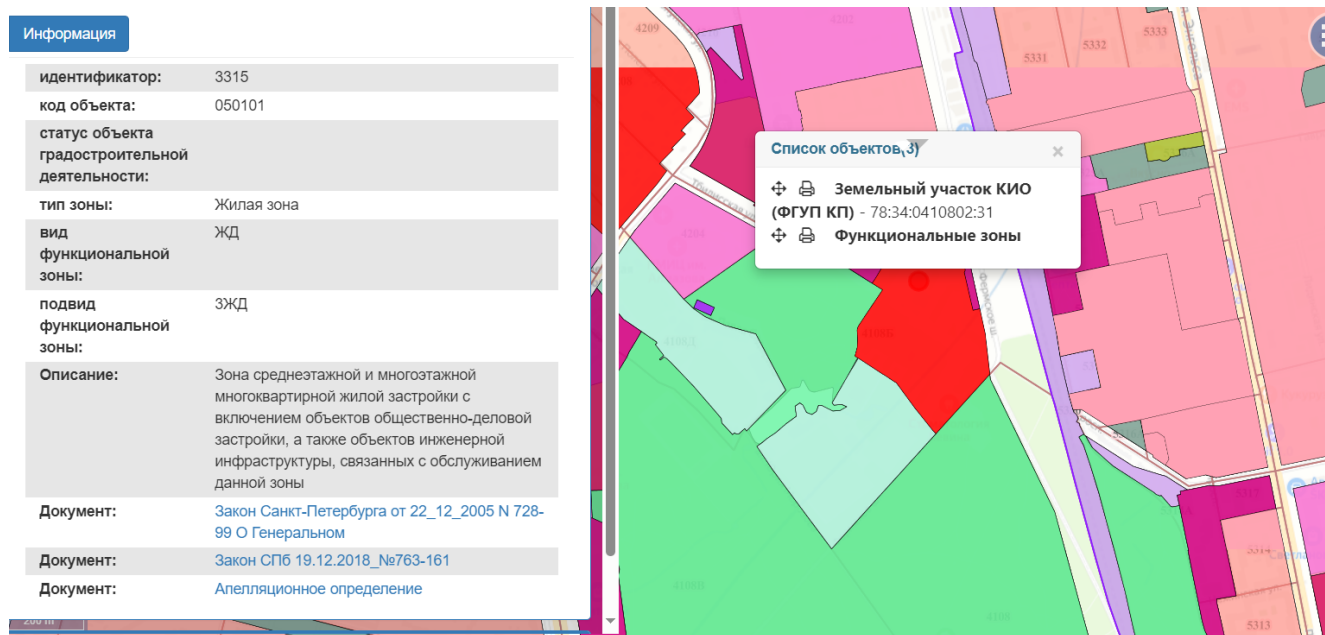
Информация

| идентификатор: | 3315 |
|---|---|
| код объекта: | 050101 |
| статус объекта градостроительной деятельности: | |
| тип зоны: | Жилая зона |
| вид функциональной зоны: | ЖД |
| подвид функциональной зоны: | 3ЖД |
| Описание: | Зона среднеэтажной и многоэтажной многоквартирной жилой застройки с включением объектов общественно-деловой застройки, а также объектов инженерной инфраструктуры, связанных с обслуживанием данной зоны |
| Документ: | Закон Санкт-Петербурга от 22_12_2005 N 728-99 О Генеральном |
| Документ: | Закон СПб 19.12.2018_№763-161 |
| Документ: | Апелляционное определение |

200 m

4209
4202
5331
5332
5333
4204
4108

Список объектов(3)
×
Земельный участок КИО (ФГУП КП) - 78:34:0410802:31
Функциональные зоны

5313
5314